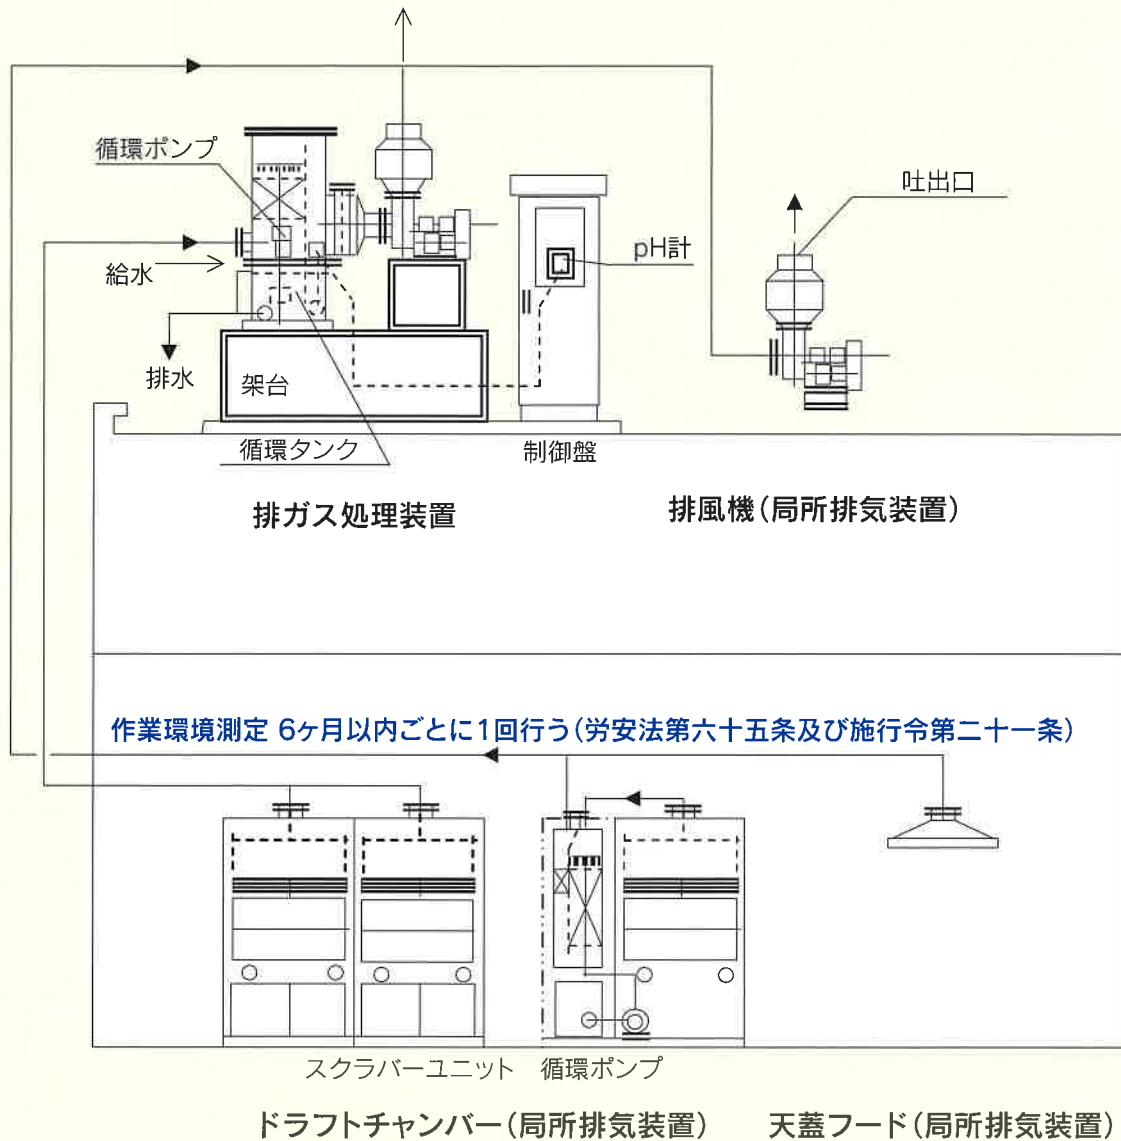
循環ポンプ

吐出口

pH計

給水

排水

架台

循環タンク

制御盤

排ガス処理装置

排風機（局所排気装置）

作業環境測定 6ヶ月以内ごとに1回行う（労安法第六十五条及び施行令第二十一条）

スクラバーユニット　循環ポンプ

ドラフトチャンバー（局所排気装置）　天蓋フード（局所排気装置）